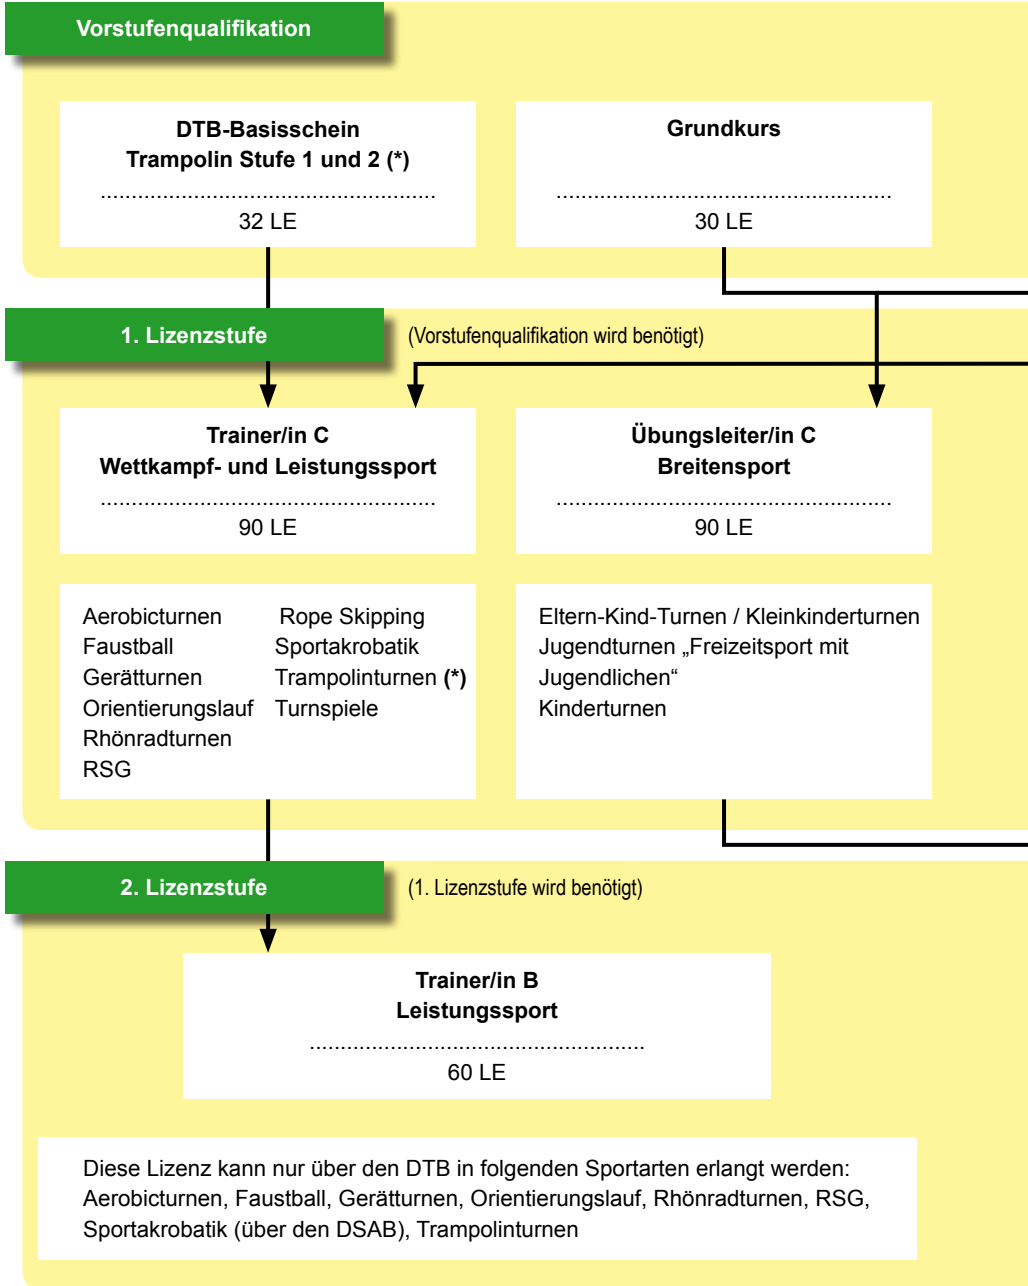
Vorstufenqualifikation

DTB-Basisschein
Trampolin Stufe 1 und 2 (*)
32 LE

Grundkurs
30 LE

1. Lizenzstufe

(Vorstufenqualifikation wird benötigt)

Trainer/in C
Wettkampf- und Leistungssport
90 LE

Übungsleiter/in C
Breitensport
90 LE

Aerobicturnen
Faustball
Gerätturnen
Orientierungslauf
Rhönradturnen
RSG

Rope Skipping
Sportakrobatik
Trampolinturnen (*)
Turnspiele

Eltern-Kind-Turnen / Kleinkinderturnen
Jugendturnen „Freizeitsport mit Jugendlichen“
Kinderturnen

2. Lizenzstufe

(1. Lizenzstufe wird benötigt)

Trainer/in B
Leistungssport
60 LE

Diese Lizenz kann nur über den DTB in folgenden Sportarten erlangt werden: Aerobicturnen, Faustball, Gerätturnen, Orientierungslauf, Rhönradturnen, RSG, Sportakrobatik (über den DSAB), Trampolinturnen